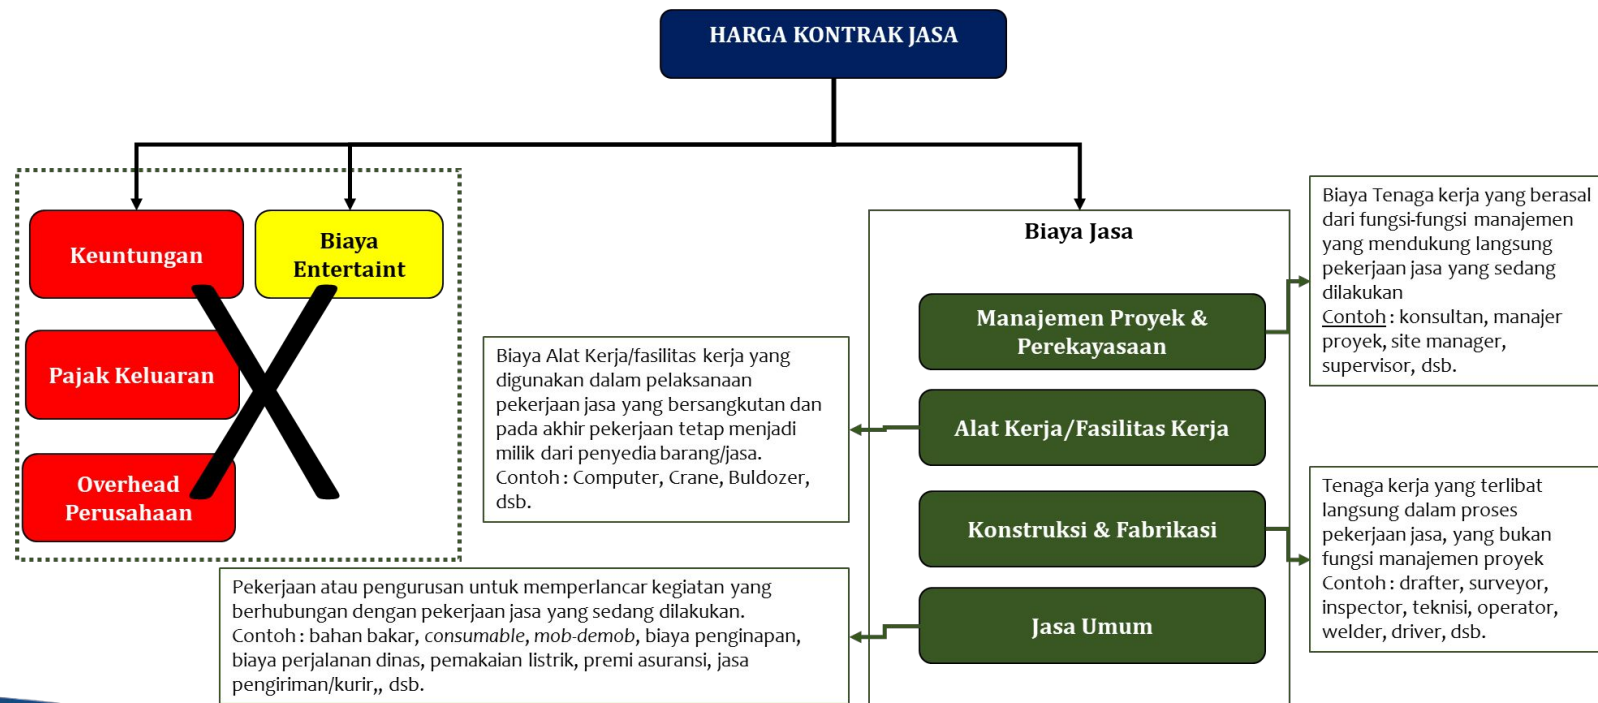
HARGA KONTRAK JASA

Keuntungan

Biaya Entertaint

Pajak Keluaran

Overhead Perusahaan

Biaya Jasa

Manajemen Proyek & Perekayasaan

Alat Kerja/Fasilitas Kerja

Konstruksi & Fabrikasi

Jasa Umum

Biaya Tenaga kerja yang berasal dari fungsi-fungsi manajemen yang mendukung langsung pekerjaan jasa yang sedang dilakukan
Contoh : konsultan, manajer proyek, site manager, supervisor, dsb.

Biaya Alat Kerja/fasilitas kerja yang digunakan dalam pelaksanaan pekerjaan jasa yang bersangkutan dan pada akhir pekerjaan tetap menjadi milik dari penyedia barang/jasa.
Contoh : Computer, Crane, Buldozer, dsb.

Tenaga kerja yang terlibat langsung dalam proses pekerjaan jasa, yang bukan fungsi manajemen proyek
Contoh : drafter, surveyor, inspector, teknisi, operator, welder, driver, dsb.

Pekerjaan atau pengurusan untuk memperlancar kegiatan yang berhubungan dengan pekerjaan jasa yang sedang dilakukan.
Contoh : bahan bakar, consumable, mob-demob, biaya penginapan, biaya perjalanan dinas, pemakaian listrik, premi asuransi, jasa pengiriman/kurir,, dsb.